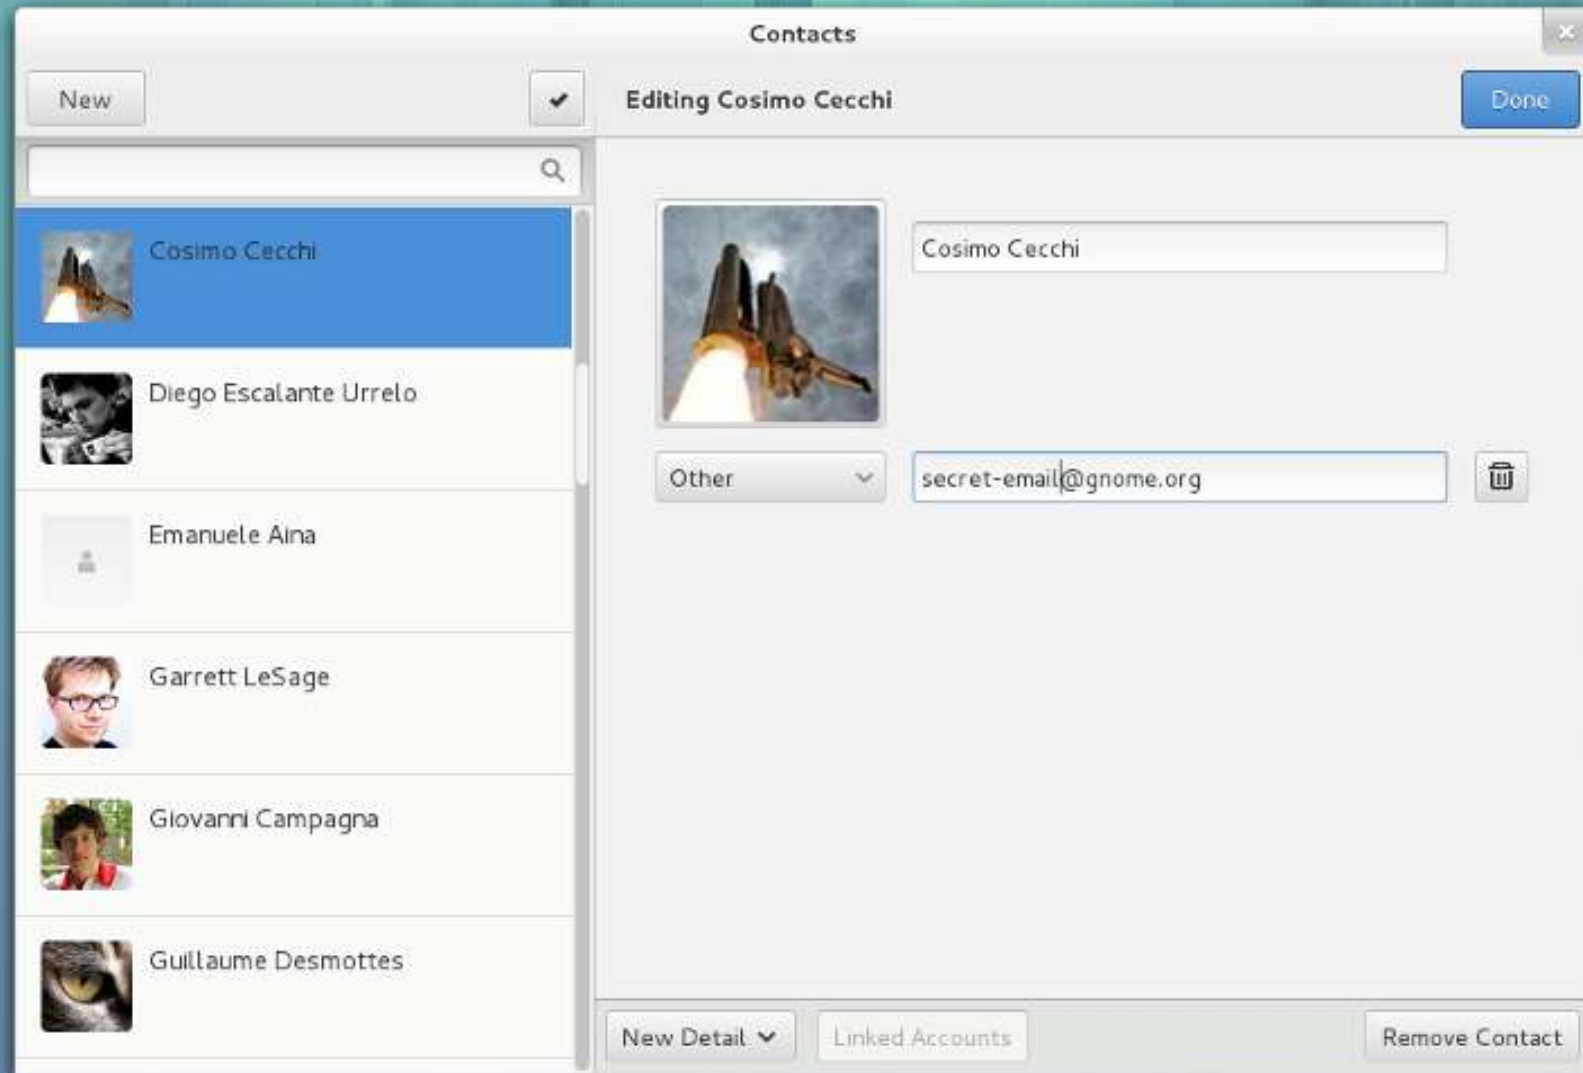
Contacts

New

Editing Cosimo Cecchi

Done

Cosimo Cecchi

Diego Escalante Urrelo

Emanuele Aina

Garrett LeSage

Giovanni Campagna

Guillaume Desmottes

Cosimo Cecchi

Other

secret-email@gnome.org

New Detail

Linked Accounts

Remove Contact